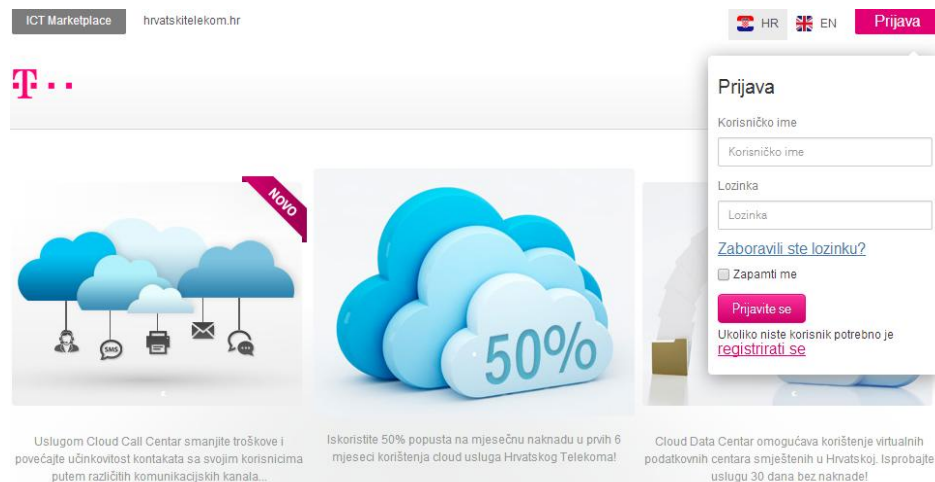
ICT Marketplace hrvatskitelekom.hr

HR EN Prijava

T · ·

Prijava

Korisničko ime

Korisničko ime

Lozinka

Lozinka

Zaboravili ste lozinku?

Zapamti me

Prijavite se

Ukoliko niste korisnik potrebno je registrirati se

NOVO

SMS

50%

Uslugom Cloud Call Center smanjite troškove i povećajte učinkovitost kontakata sa svojim korisnicima putem različitih komunikacijskih kanala...

Iskoristite 50% popusta na mjesečnu naknadu u prvih 6 mjeseci korištenja cloud usluga Hrvatskog Telekoma!

Cloud Data Center omogućava korištenje virtualnih podatkovnih centara smještenih u Hrvatskoj. Isprobajte uslugu 30 dana bez naknade!